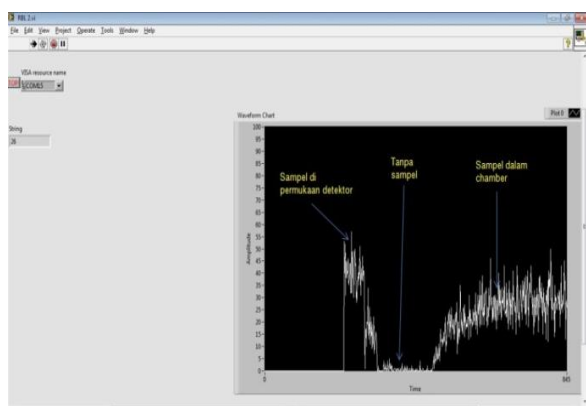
FIRL2.vi

File Edit View Project Operate Tools Window Help

VISA resource name

COM13

String

28

Waveform Chart

Plot 0

100
95
90
85
80
75
70
65
60
55
50
45
40
35
30
25
20
15
10
5
0

Amplitude

Sampel di permukaan detektor

Tanpa sampel

Sampel dalam chamber

0

Time

845